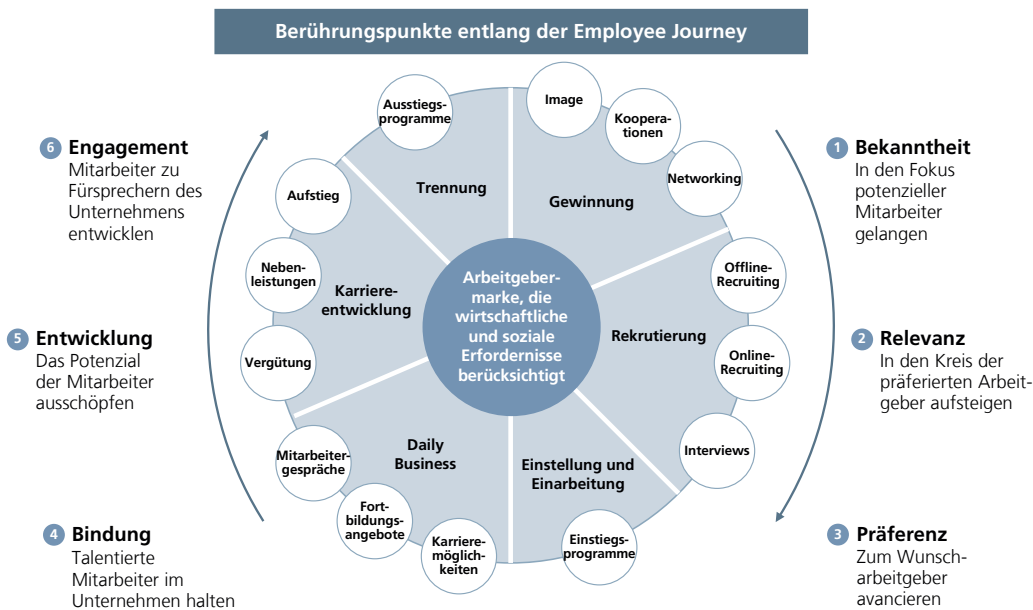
Berührungspunkte entlang der Employee Journey

6 Engagement
Mitarbeiter zu Fürsprechern des Unternehmens entwickeln

5 Entwicklung
Das Potenzial der Mitarbeiter ausschöpfen

4 Bindung
Talentierte Mitarbeiter im Unternehmen halten

Ausstiegsprogramme

Image

Kooperationen

Networking

Aufstieg

Trennung

Gewinnung

Nebenleistungen

Karriereentwicklung

Arbeitgebermarke, die wirtschaftliche und soziale Erfordernisse berücksichtigt

Offline-Recruiting

Rekrutierung

Online-Recruiting

Vergütung

Interviews

Mitarbeitergespräche

Daily Business

Einstellung und Einarbeitung

Fortbildungsangebote

Karrieremöglichkeiten

Einstiegsprogramme

1 Bekanntheit
In den Fokus potenzieller Mitarbeiter gelangen

2 Relevanz
In den Kreis der präferierten Arbeitgeber aufsteigen

3 Präferenz
Zum Wunscharbeitgeber avancieren